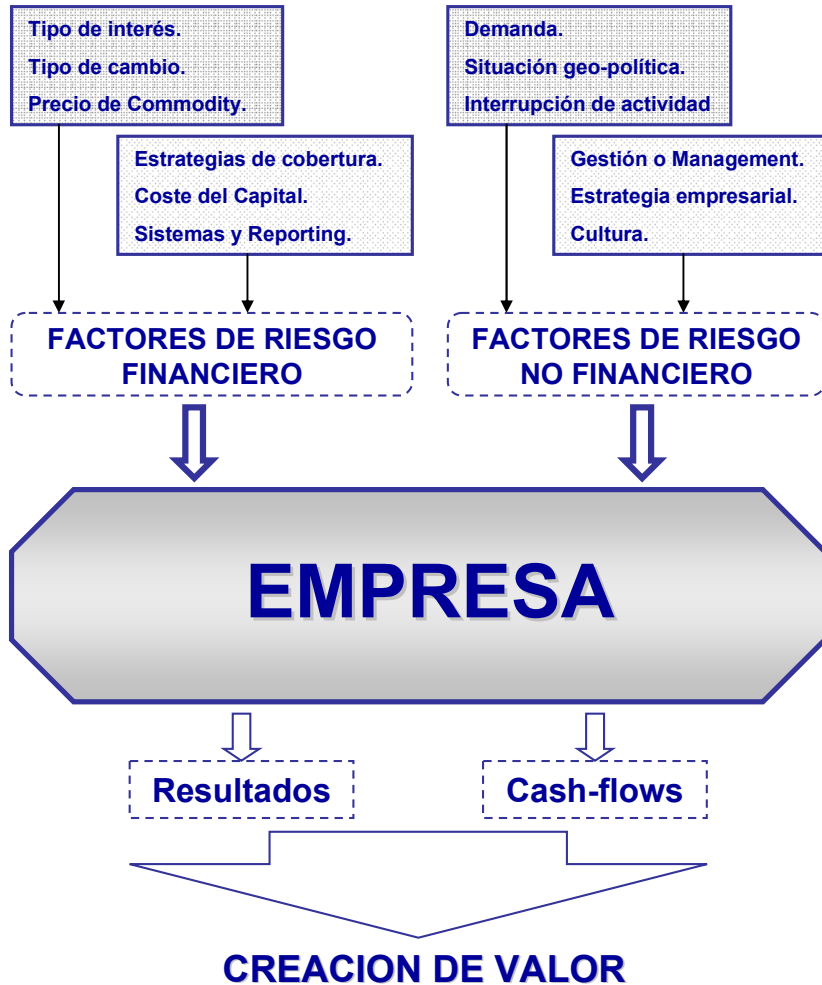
Tipo de interés.
Tipo de cambio.
Precio de Commodity.

Estrategias de cobertura.
Coste del Capital.
Sistemas y Reporting.

Demanda.
Situación geo-política.
Interrupción de actividad

Gestión o Management.
Estrategia empresarial.
Cultura.

FACTORES DE RIESGO FINANCIERO

FACTORES DE RIESGO NO FINANCIERO

EMPRESA

Resultados

Cash-flows

CREACION DE VALOR